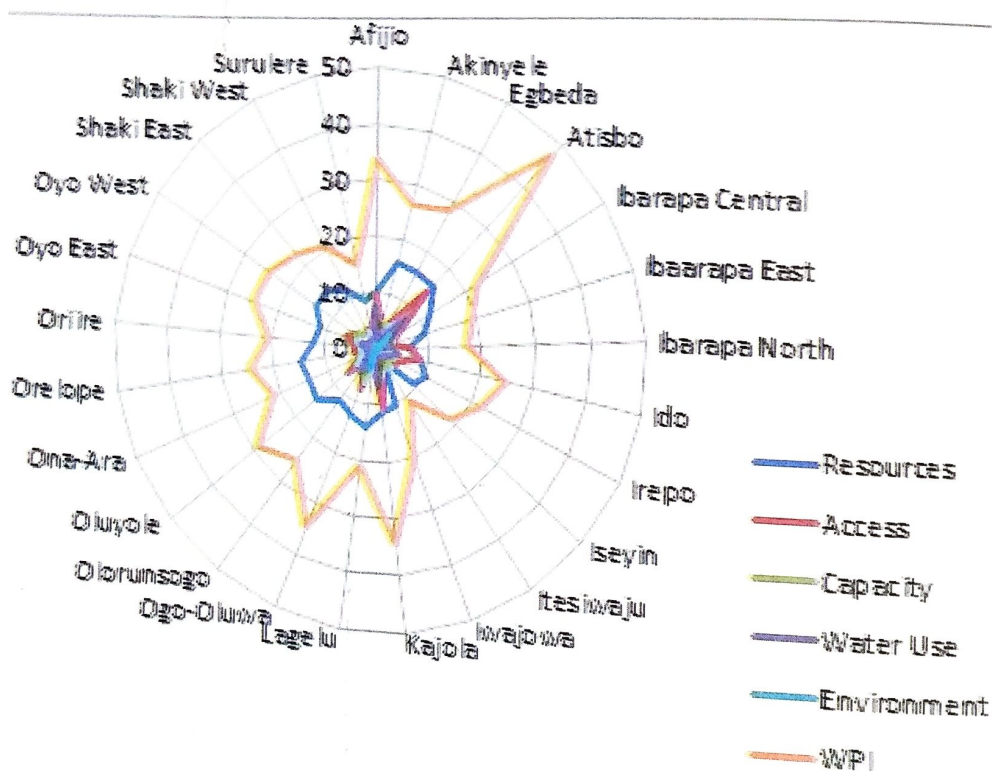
Afijo
Akinyele
Egbeda
Atisbo
Ibarapa Central
Ibaarapa East
Ibarapa North
Ido
Irepo
Iseyin
Itesiwaju
Iwajowa
Kajola
Lagelu
Ogo-Oluwa
Olorunsogo
Oluyole
Ona-Ara
Orelope
Oriire
Oyo East
Oyo West
Shaki East
Shaki West
Surulere
50
40
30
20
10
0

Resources
Access
Capacity
Water Use
Environment
WPI